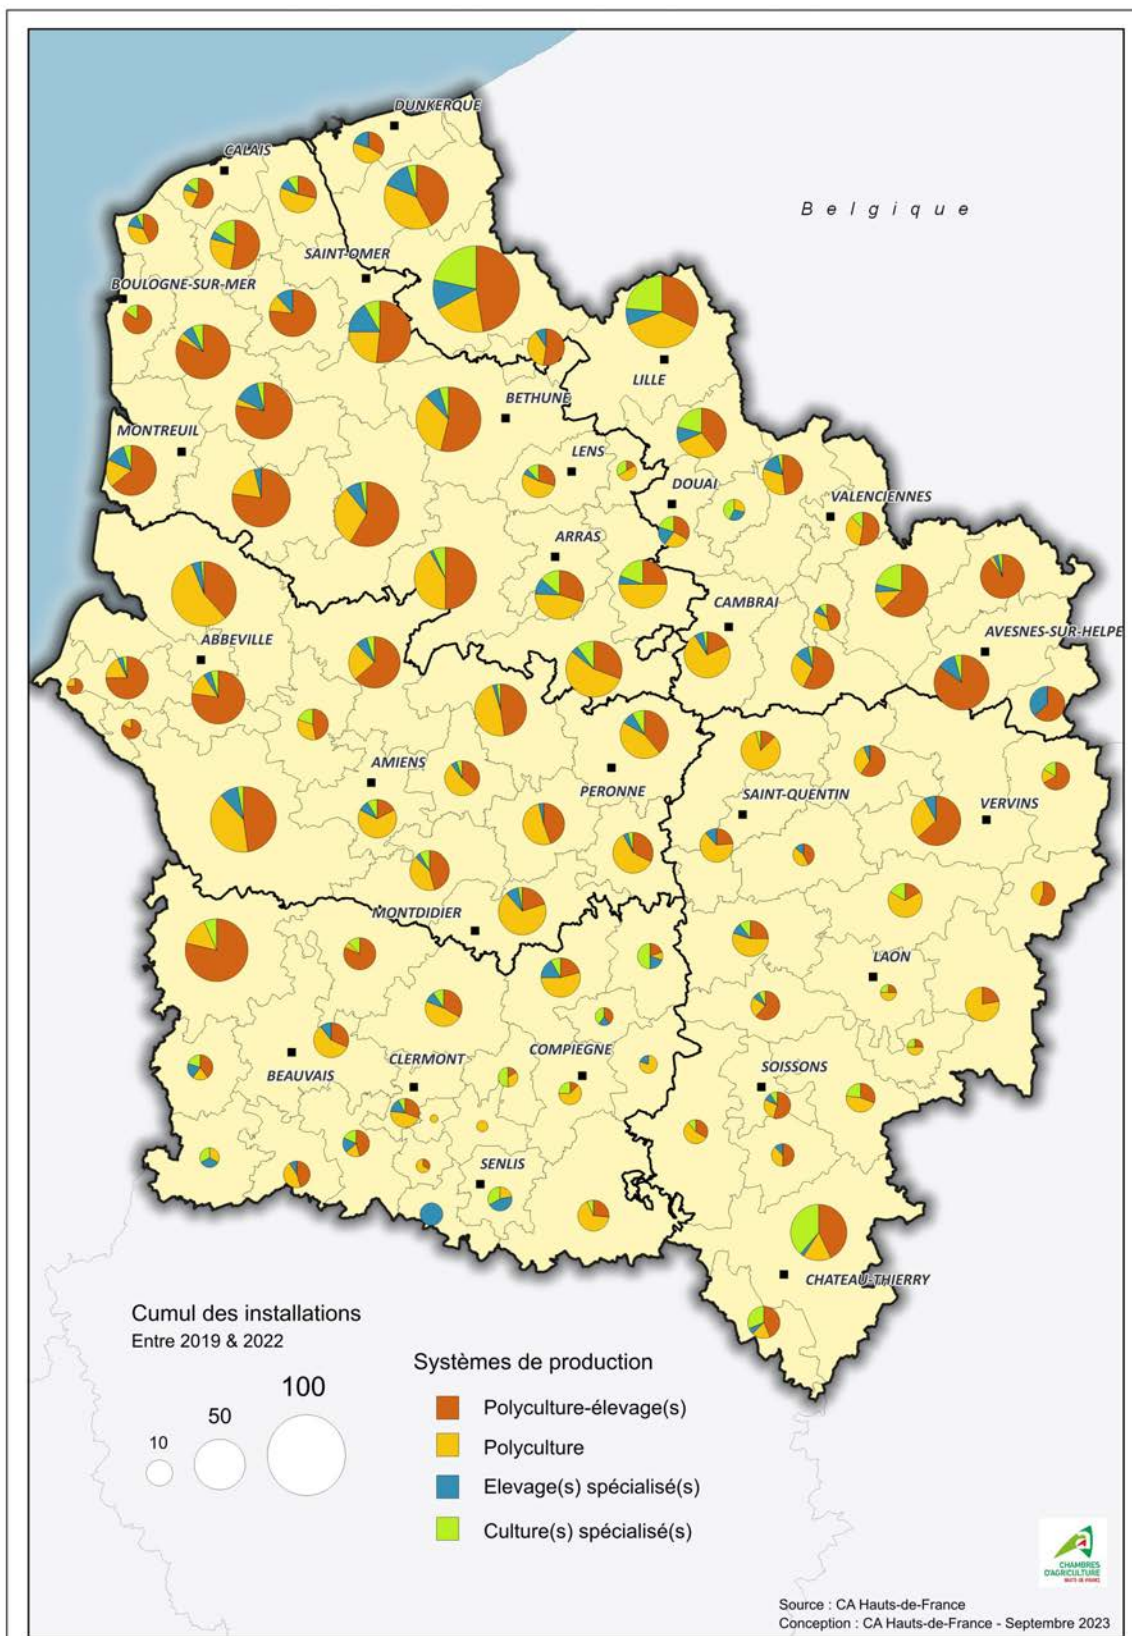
DUNKERQUE
CALAIS
Belgique
SAINT-OMER
BOULOGNE-SUR-MER
LILLE
BETHUNE
MONTREUIL
LENS
DOUAI
VALENCIENNES
ARRAS
CAMBRAI
ABBEVILLE
AVESNES-SUR-HELPE
AMIENS
PERONNE
SAINT-QUENTIN
VERVINS
MONTDIDIER
LAON
BEAUVAIS
CLERMONT
COMPIEGNE
SOISSONS
SENLIS
CHATEAU-THIERRY

Cumul des installations
Entre 2019 & 2022

10
50
100

Systèmes de production
Polyculture-élevage(s)
Polyculture
Elevage(s) spécialisé(s)
Culture(s) spécialisé(s)

CHAMBRES D'AGRICULTURE
HAUTS-DE-FRANCE

Source : CA Hauts-de-France
Conception : CA Hauts-de-France - Septembre 2023